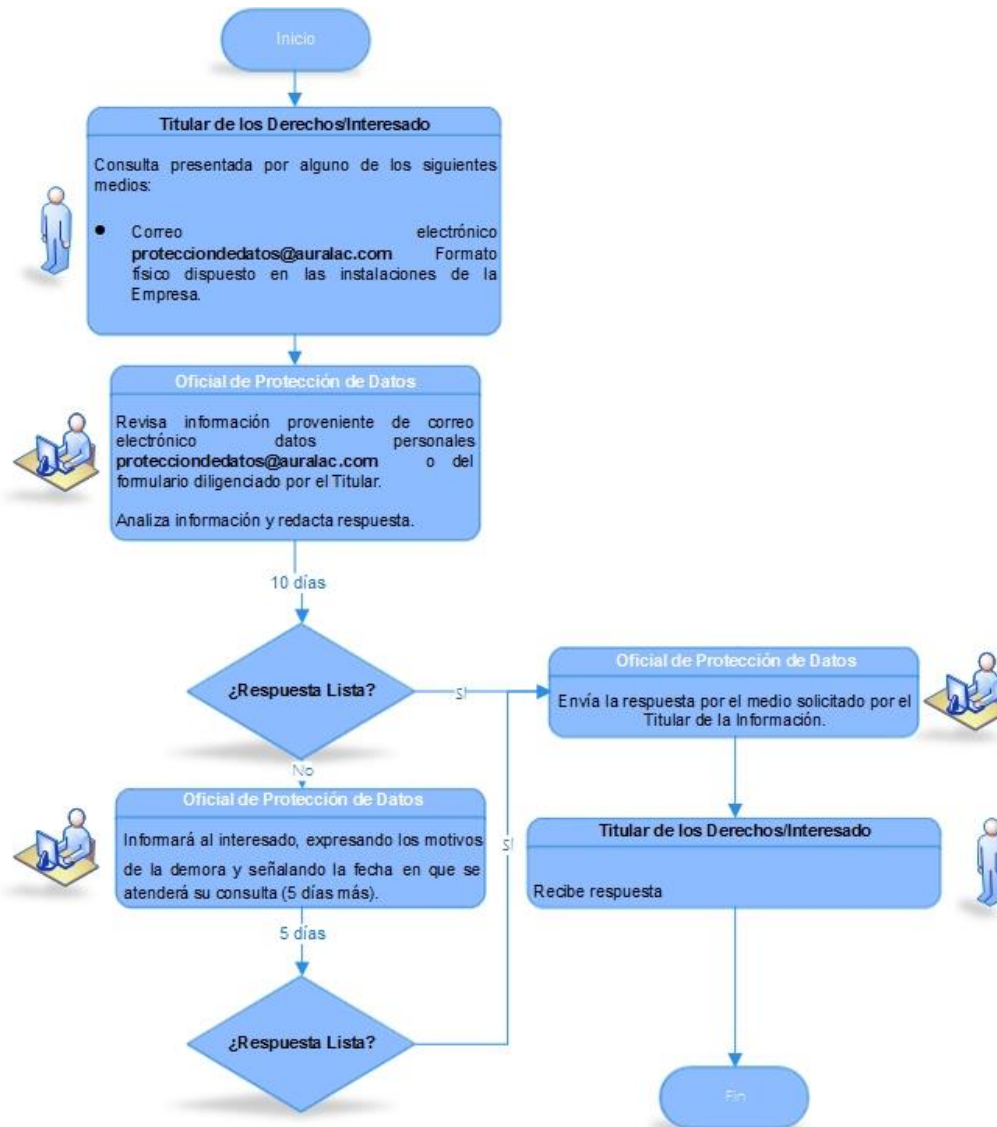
Inicio

Titular de los Derechos/Interesado

Consulta presentada por alguno de los siguientes medios:

- Correo electrónico **protecciondedatos@auralac.com** Formato físico dispuesto en las instalaciones de la Empresa.

Oficial de Protección de Datos

Revisa información proveniente de correo electrónico datos personales **protecciondedatos@auralac.com** o del formulario diligenciado por el Titular.

Analiza información y redacta respuesta.

10 días

¿Respuesta Lista?

SI

Oficial de Protección de Datos

Envía la respuesta por el medio solicitado por el Titular de la Información.

No

Oficial de Protección de Datos

Informará al interesado, expresando los motivos de la demora y señalando la fecha en que se atenderá su consulta (5 días más).

SI

Titular de los Derechos/Interesado

Recibe respuesta

5 días

¿Respuesta Lista?

Fin